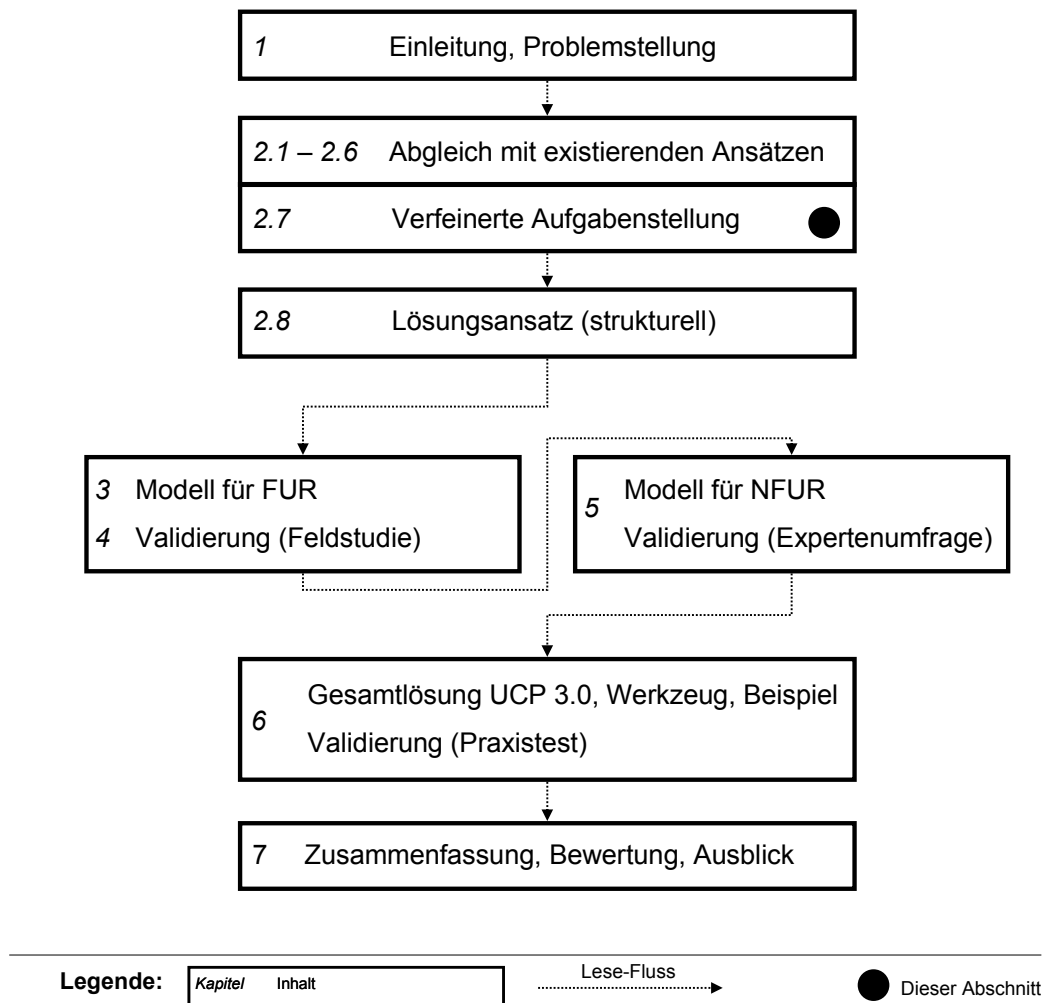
1 Einleitung, Problemstellung

2.1 – 2.6 Abgleich mit existierenden Ansätzen

2.7 Verfeinerte Aufgabenstellung

2.8 Lösungsansatz (strukturell)

3 Modell für FUR

4 Validierung (Feldstudie)

5 Modell für NFUR
Validierung (Expertenumfrage)

6 Gesamtlösung UCP 3.0, Werkzeug, Beispiel
Validierung (Praxistest)

7 Zusammenfassung, Bewertung, Ausblick

Legende: Kapitel Inhalt

Lese-Fluss

Dieser Abschnitt